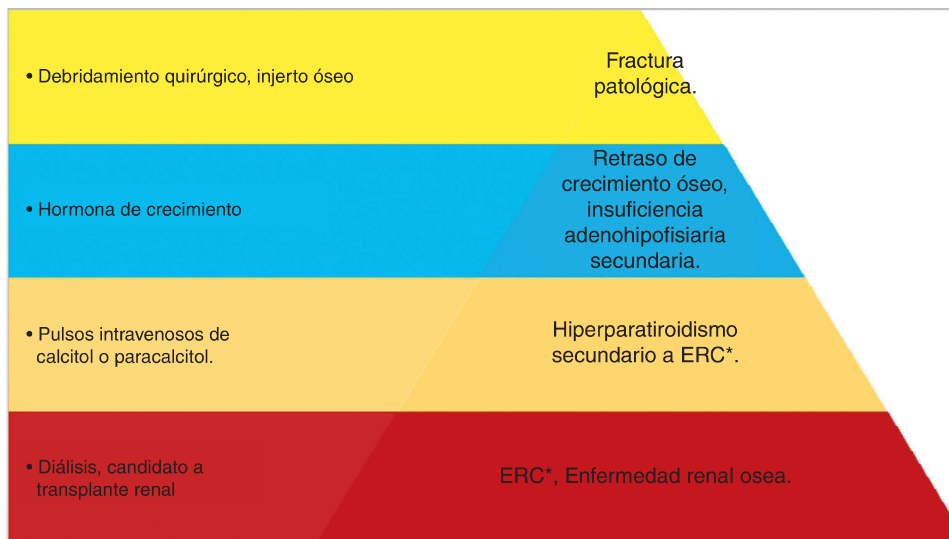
• Debridamiento quirúrgico, injerto óseo

Fractura patológica.

• Hormona de crecimiento

Retraso de crecimiento óseo, insuficiencia adenohipofisiaria secundaria.

• Pulsos intravenosos de calcitol o paracalcitol.

Hiperparatiroidismo secundario a ERC*.

• Diálisis, candidato a transplante renal

ERC*, Enfermedad renal osea.